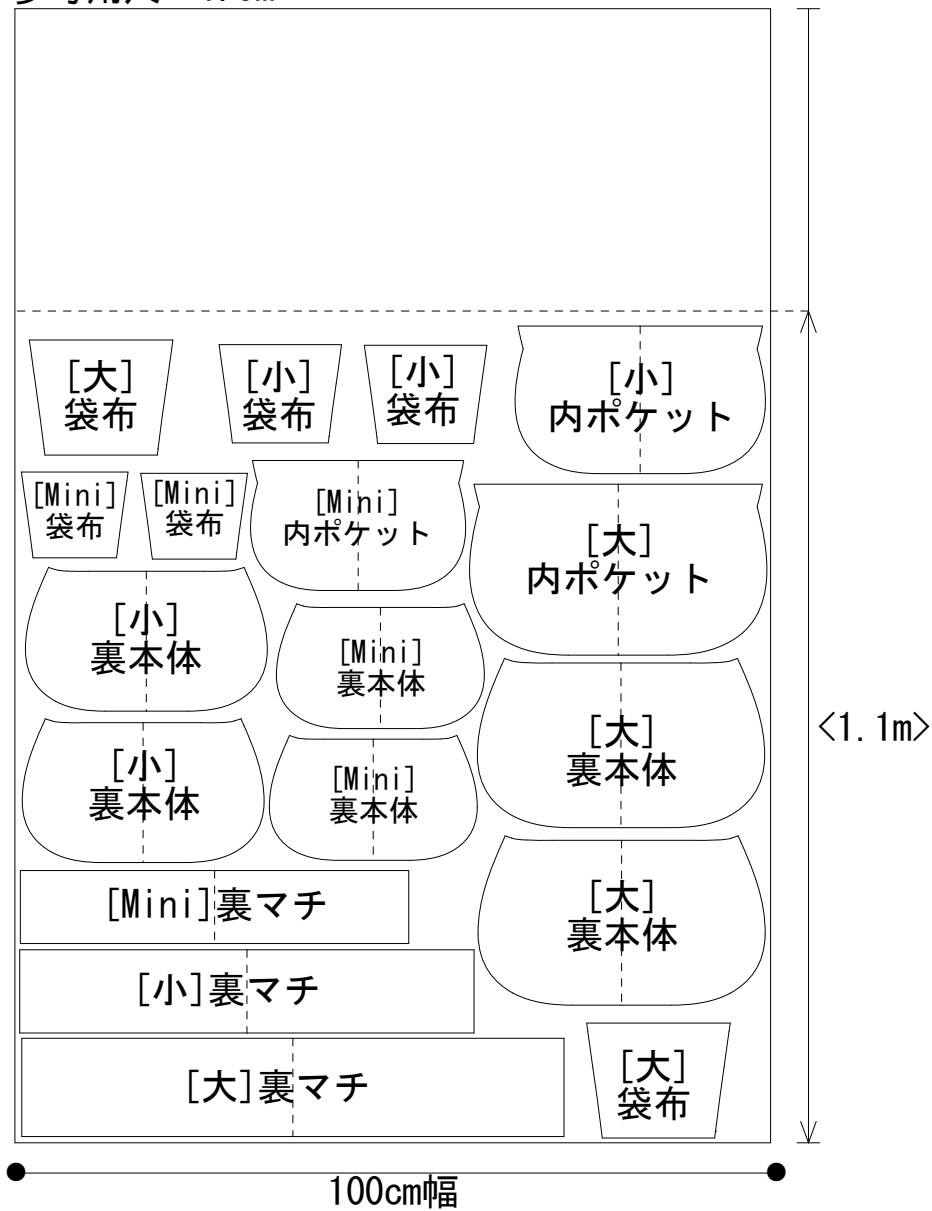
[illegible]

[大]
袋布

[小]
袋布

[小]
袋布

[小]
内ポケット

[Mini]
袋布

[Mini]
袋布

[Mini]
内ポケット

[大]
内ポケット

[小]
裏本体

[Mini]
裏本体

[大]
裏本体

[小]
裏本体

[Mini]
裏本体

[大]
裏本体

[Mini]裏マチ

[小]裏マチ

[大]裏マチ

[大]
袋布

〈1.1m〉

100cm幅